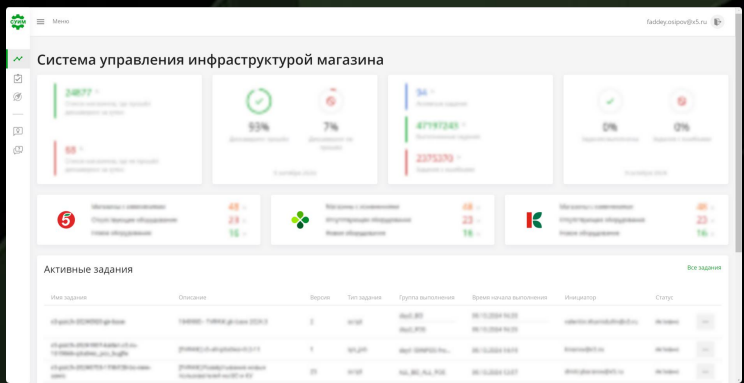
СУИМ Меню

faddey.osipov@x5.ru

Система управления инфраструктурой магазина

24877

58

93%

7%

34

47197245

2375370

0%

0%

45

23

16

48

23

16

48

23

16

Активные задания

Все задания

| Имя задания | Описание | Версия | Тип задания | Группа выполнения | Время начала выполнения | Инициатор | Статус |
|---|---|---|---|---|---|---|---|
| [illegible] | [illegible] | 2 | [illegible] | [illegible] | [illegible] | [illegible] | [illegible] |
| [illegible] | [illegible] | 1 | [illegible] | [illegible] | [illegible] | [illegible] | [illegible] |
| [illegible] | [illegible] | 23 | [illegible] | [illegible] | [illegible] | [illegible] | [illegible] |